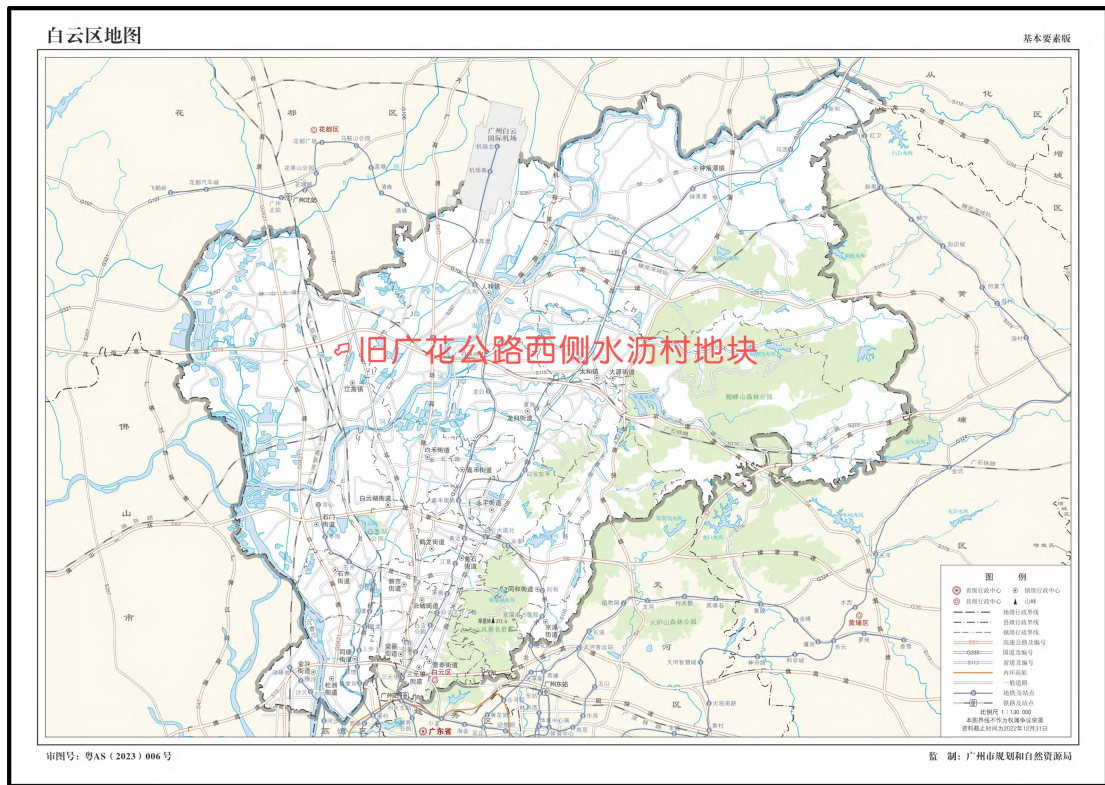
白云区地图

基本要素版

从化区

花都区

增城区

广州白云国际机场

人和镇

旧广花公路西侧水沥村地块

太和镇

大源街道

帽峰山森林公园

江高镇

龙归街道

均禾街道

嘉禾街道

白云湖街道

永平街道

佛山市

黄埔区

天河区

越秀区

荔湾区

白云区

广东省

图例

省级行政中心

县级行政中心

镇级行政中心

山峰

地级行政界线

县级行政界线

镇级行政界线

高速公路及编号

国道及编号

省道及编号

内环高架

一般道路

地铁及站点

铁路及站点

比例尺 1:130 000

本图界线不作为权属争议依据

资料截止时间为2022年12月31日

审图号：粤AS（2023）006号

监　制：广州市规划和自然资源局